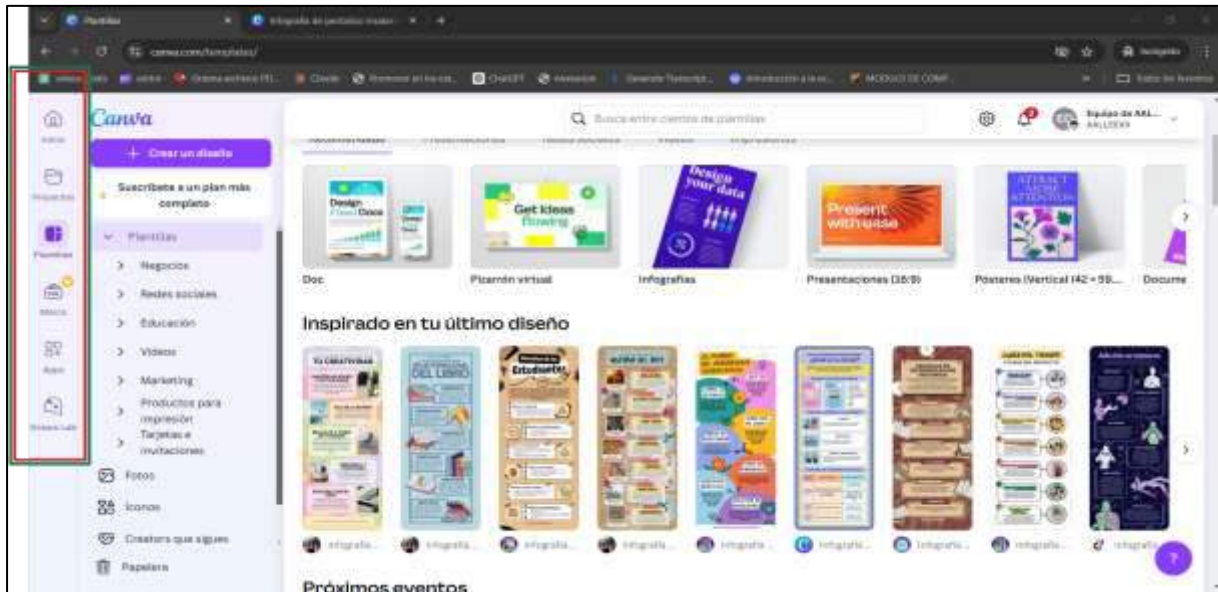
Plantillas
Infografía de periodista moder...
canva.com/templates/
ChatGPT
Canva
Q Busca entre cientos de plantillas
Equipo de AAL...
+ Crear un diseño
Suscríbete a un plan más completo
Plantillas
> Negocios
> Redes sociales
> Educación
> Videos
> Marketing
> Productos para impresión
> Tarjetas e invitaciones
Fotos
Íconos
Creators que sigues
Papelera
Design your data
Get ideas flowing
Present with ease
Doc
Pizarrón virtual
Infografías
Presentaciones (16:9)
Pósteres (Vertical (42 × 59...
Docume
Inspirado en tu último diseño
Infografía...
Próximos eventos